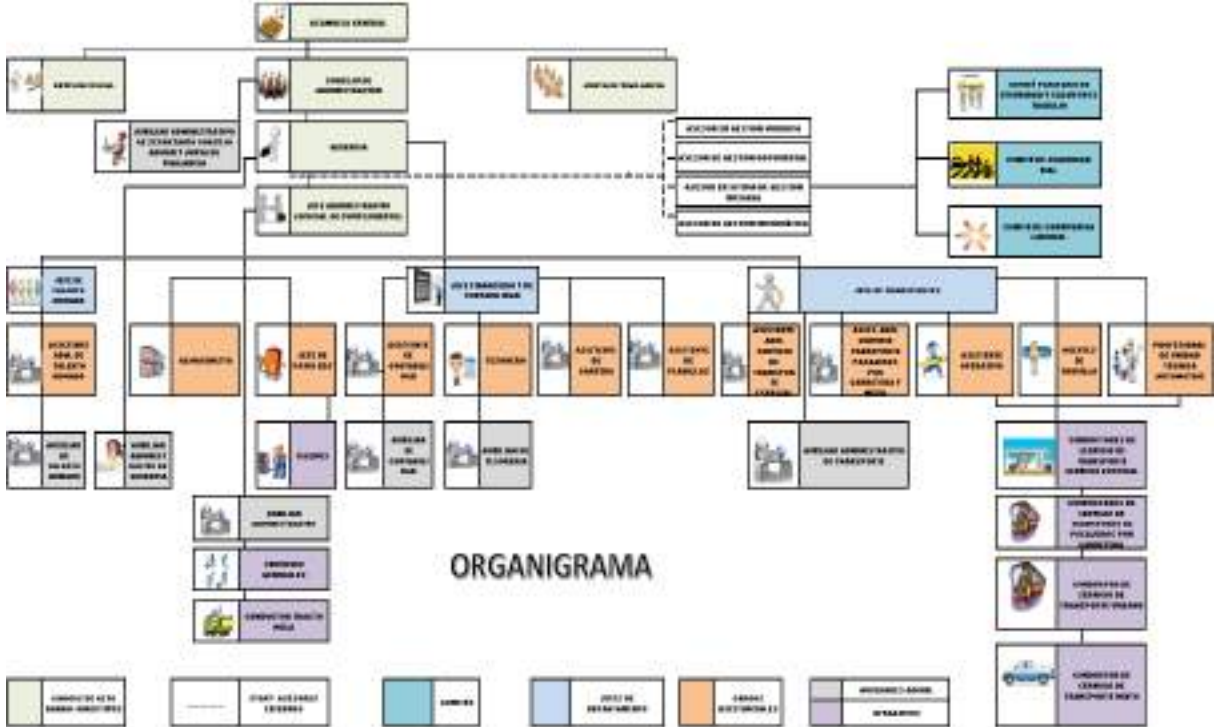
ASAMBLEA GENERAL

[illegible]

CONSEJO DE ADMINISTRACION

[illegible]

AUXILIAR ADMINISTRATIVO DE SECRETARIA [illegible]

GERENCIA

JEFE ADMINISTRATIVO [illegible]

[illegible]

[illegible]

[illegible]

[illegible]

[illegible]

COMITÉ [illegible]

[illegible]

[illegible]

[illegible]

JEFE FINANCIERO Y DE CONTABILIDAD

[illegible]

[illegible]

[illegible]

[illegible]

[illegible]

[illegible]

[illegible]

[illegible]

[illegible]

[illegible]

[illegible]

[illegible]

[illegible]

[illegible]

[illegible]

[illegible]

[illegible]

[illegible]

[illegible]

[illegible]

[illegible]

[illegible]

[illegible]

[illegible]

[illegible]

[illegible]

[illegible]

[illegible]

ORGANIGRAMA

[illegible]

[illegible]

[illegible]

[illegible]

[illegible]

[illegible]

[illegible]